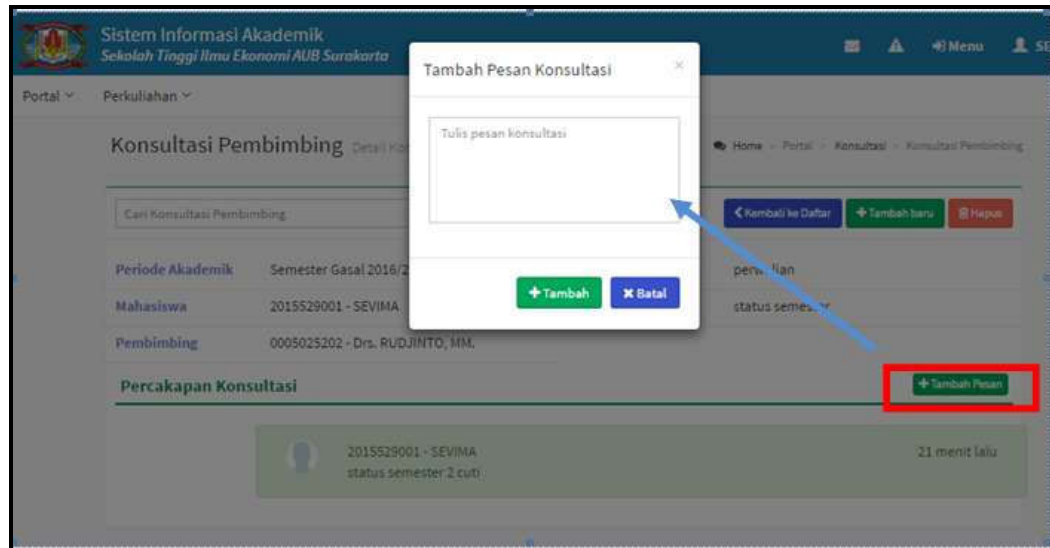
Sistem Informasi Akademik
Sekolah Tinggi Ilmu Ekonomi AUB Surakarta

Menu SE

Portal Perkuliahan

Konsultasi Pembimbing Detail Ko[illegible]

Home Portal Konsultasi Konsultasi Pembimbing

Cari Konsultasi Pembimbing

Kembali ke Daftar + Tambah baru Hapus

Periode Akademik Semester Gasal 2016/2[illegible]

Mahasiswa 2015529001 - SEVIMA

Pembimbing 0005025202 - Drs. RUDJINTO, MM.

per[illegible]lian

status semes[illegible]

Percakapan Konsultasi

+ Tambah Pesan

2015529001 - SEVIMA
status semester 2 cuti

21 menit lalu

Tambah Pesan Konsultasi

×

Tulis pesan konsultasi

+ Tambah

× Batal